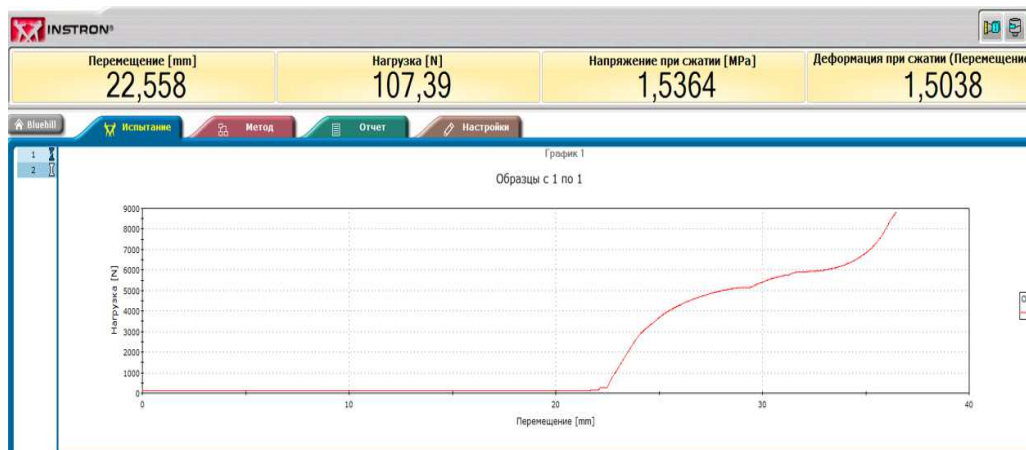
INSTRON®

Перемещение [mm]
22,558

Нагрузка [N]
107,39

Напряжение при сжатии [MPa]
1,5364

Деформация при сжатии (Перемещение
1,5038

Bluehill

Испытание

Метод

Отчет

Настройки

1
2

График 1

Образцы с 1 по 1

9000
8000
7000
6000
5000
4000
3000
2000
1000
0

Нагрузка [N]

0
10
20
30
40

Перемещение [mm]